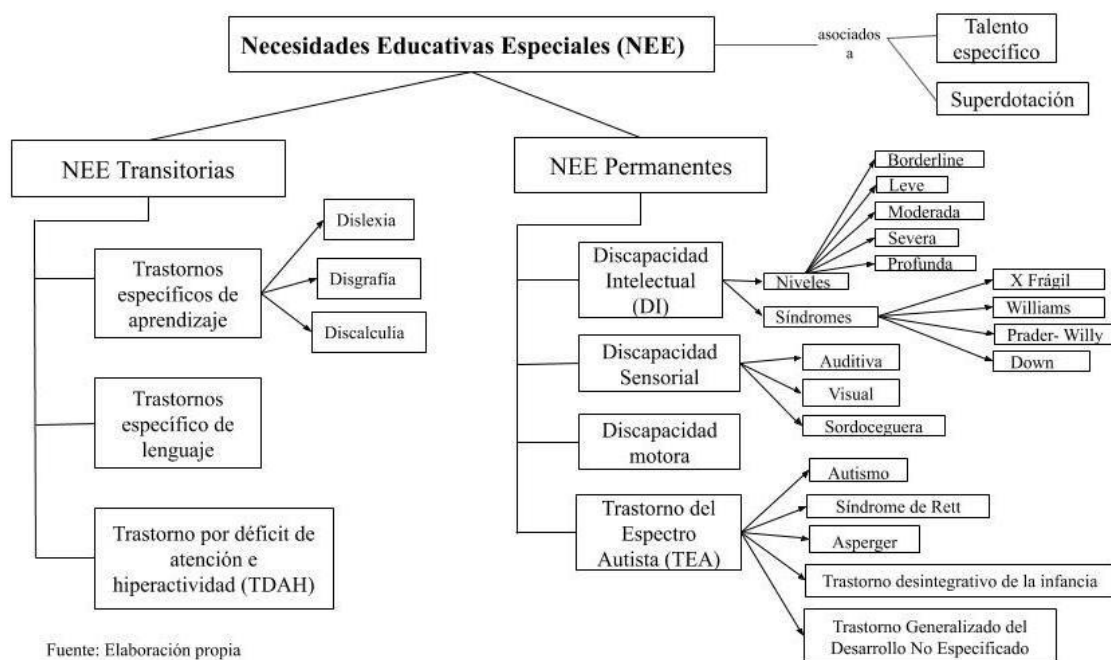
Necesidades Educativas Especiales (NEE)

asociados a

Talento específico

Superdotación

NEE Transitorias

Trastornos específicos de aprendizaje

Dislexia

Disgrafía

Discalculia

Trastornos específico de lenguaje

Trastorno por déficit de atención e hiperactividad (TDAH)

NEE Permanentes

Discapacidad Intelectual (DI)

Niveles

Borderline

Leve

Moderada

Severa

Profunda

Síndromes

X Frágil

Williams

Prader- Willy

Down

Discapacidad Sensorial

Auditiva

Visual

Sordoceguera

Discapacidad motora

Trastorno del Espectro Autista (TEA)

Autismo

Síndrome de Rett

Asperger

Trastorno desintegrativo de la infancia

Trastorno Generalizado del Desarrollo No Especificado

Fuente: Elaboración propia